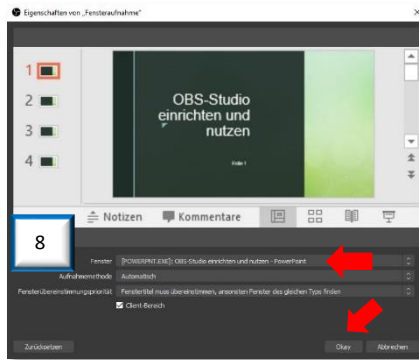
Eigenschaften von „Fensteraufnahme"

1
2
3
4

OBS-Studio einrichten und nutzen

Folie 1

Notizen
Kommentare

8

Fenster [POWERPNT.EXE]: OBS-Studio einrichten und nutzen - PowerPoint
Aufnahmemethode Automatisch
Fensterübereinstimmungspriorität Fenstertitel muss übereinstimmen, ansonsten Fenster des gleichen Typs finden
Client-Bereich

Zurücksetzen
Okay
Abbrechen